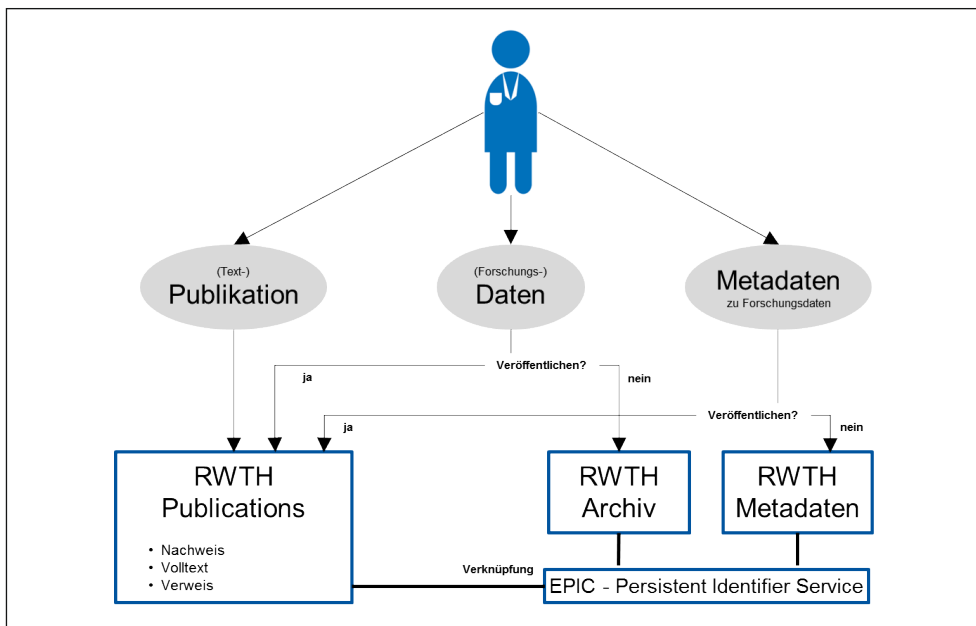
(Text-)
Publikation

(Forschungs-)
Daten

Metadaten
zu Forschungsdaten

Veröffentlichen?
ja
nein

Veröffentlichen?
ja
nein

RWTH
Publications

• Nachweis
• Volltext
• Verweis

RWTH
Archiv

RWTH
Metadaten

Verknüpfung

EPIC - Persistent Identifier Service